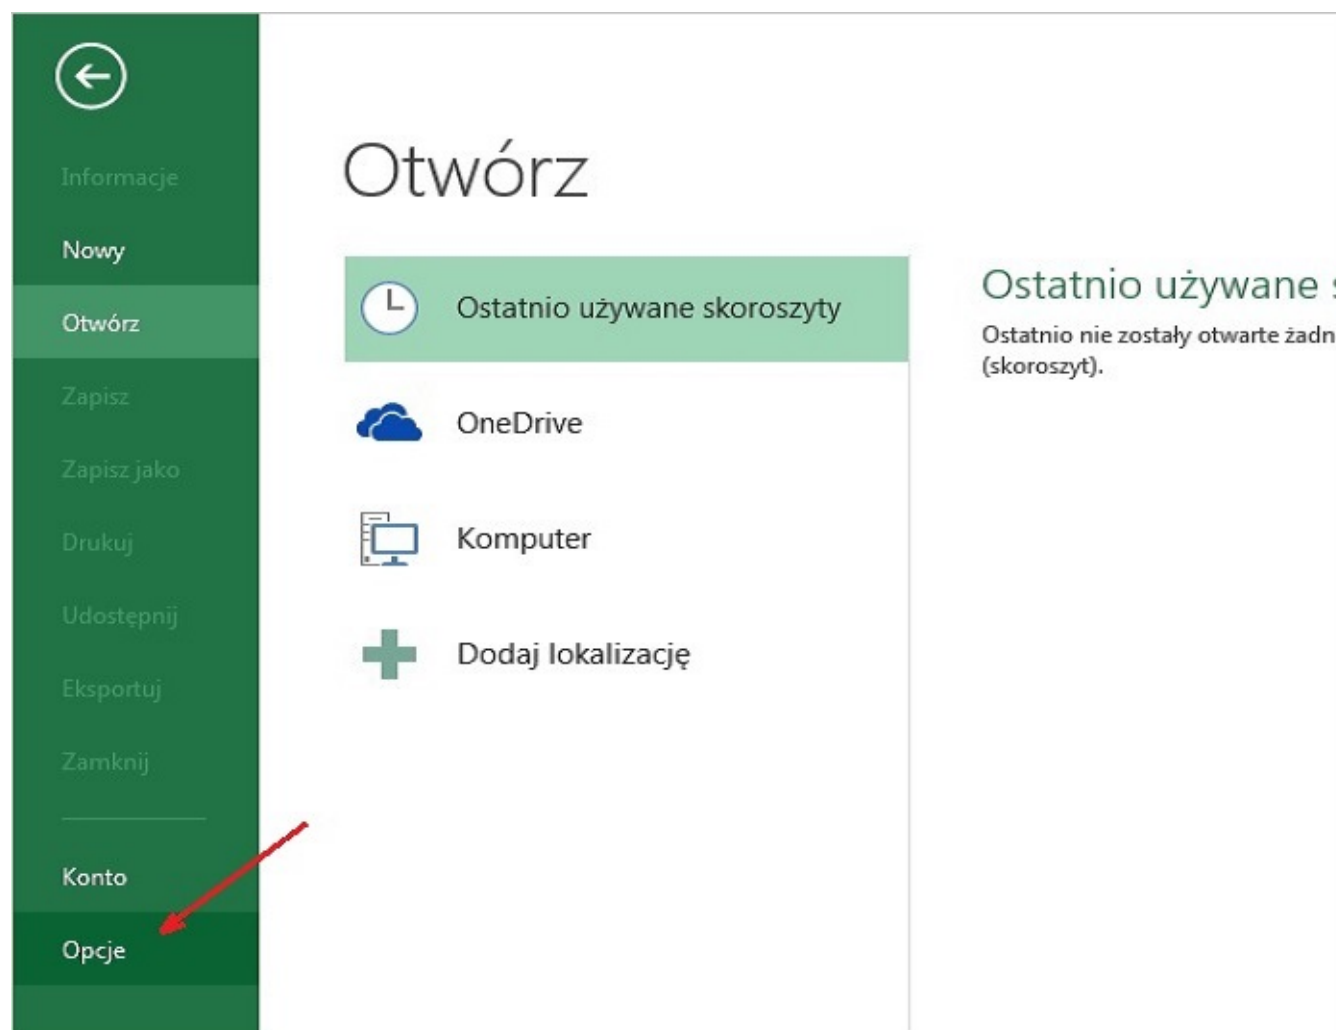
Informacje

Nowy

Otwórz

Zapisz

Zapisz jako

Drukuj

Udostępnij

Eksportuj

Zamknij

Konto

Opcje

Otwórz

Ostatnio używane skoroszyty

OneDrive

Komputer

Dodaj lokalizację

Ostatnio używane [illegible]

Ostatnio nie zostały otwarte żadn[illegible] (skoroszyt).